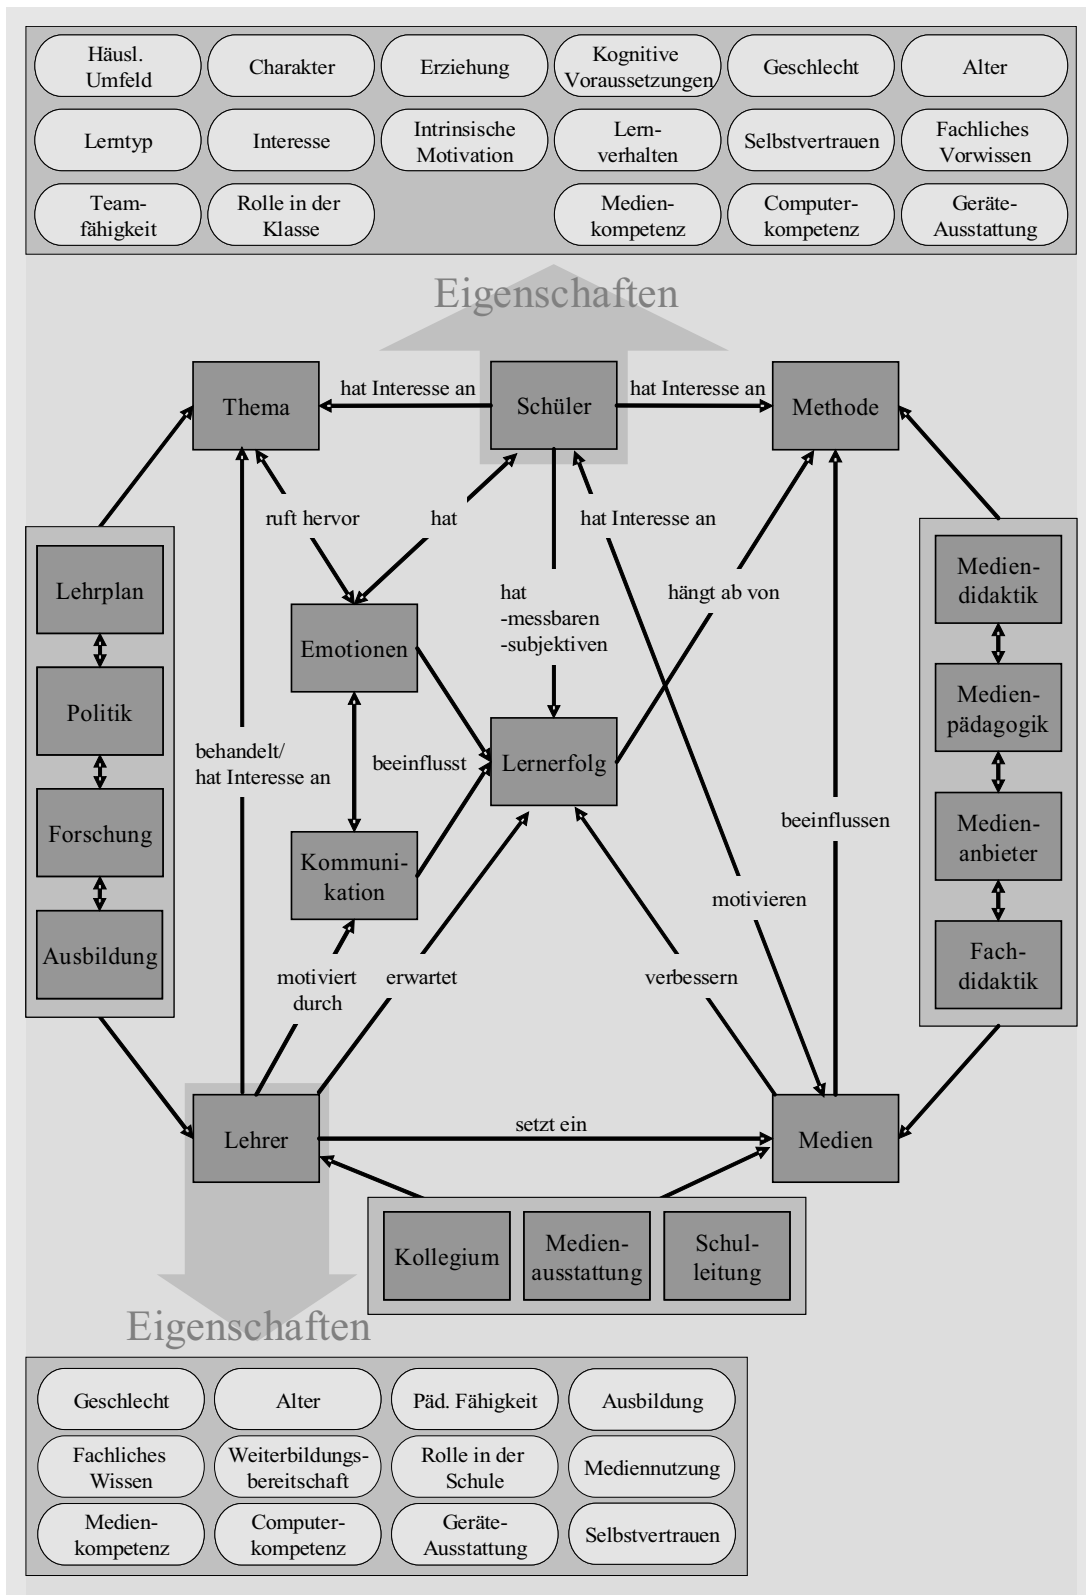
Häusl. Umfeld
Charakter
Erziehung
Kognitive Voraussetzungen
Geschlecht
Alter
Lerntyp
Interesse
Intrinsische Motivation
Lernverhalten
Selbstvertrauen
Fachliches Vorwissen
Teamfähigkeit
Rolle in der Klasse
Medienkompetenz
Computerkompetenz
Geräte-Ausstattung

Eigenschaften

Thema
hat Interesse an
Schüler
hat Interesse an
Methode

ruft hervor
hat
hat Interesse an
Lehrplan
Politik
Forschung
Ausbildung
Emotionen
hat
-messbaren
-subjektiven
hängt ab von
Mediendidaktik
Medienpädagogik
Medienanbieter
Fachdidaktik
behandelt/
hat Interesse an
beeinflusst
Lernerfolg
beeinflussen
Kommunikation
motivieren
motiviert durch
erwartet
verbessern

Lehrer
setzt ein
Medien

Kollegium
Medienausstattung
Schulleitung

Eigenschaften

Geschlecht
Alter
Päd. Fähigkeit
Ausbildung
Fachliches Wissen
Weiterbildungsbereitschaft
Rolle in der Schule
Mediennutzung
Medienkompetenz
Computerkompetenz
Geräte-Ausstattung
Selbstvertrauen